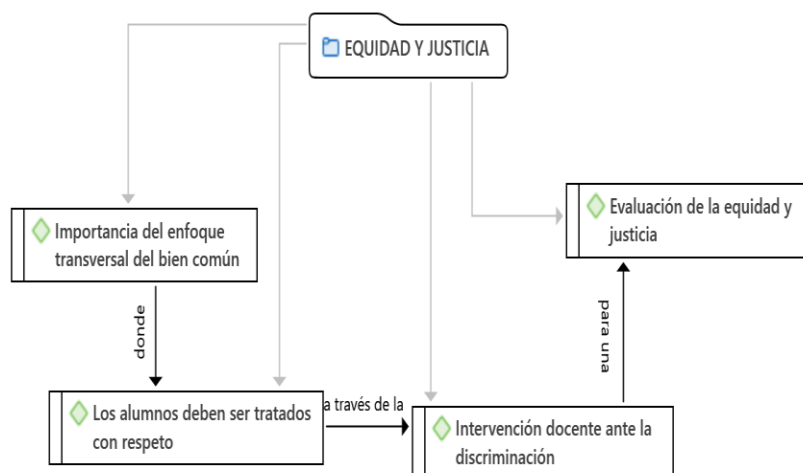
EQUIDAD Y JUSTICIA

Importancia del enfoque transversal del bien común

donde

Los alumnos deben ser tratados con respeto

a través de la

Intervención docente ante la discriminación

para una

Evaluación de la equidad y justicia